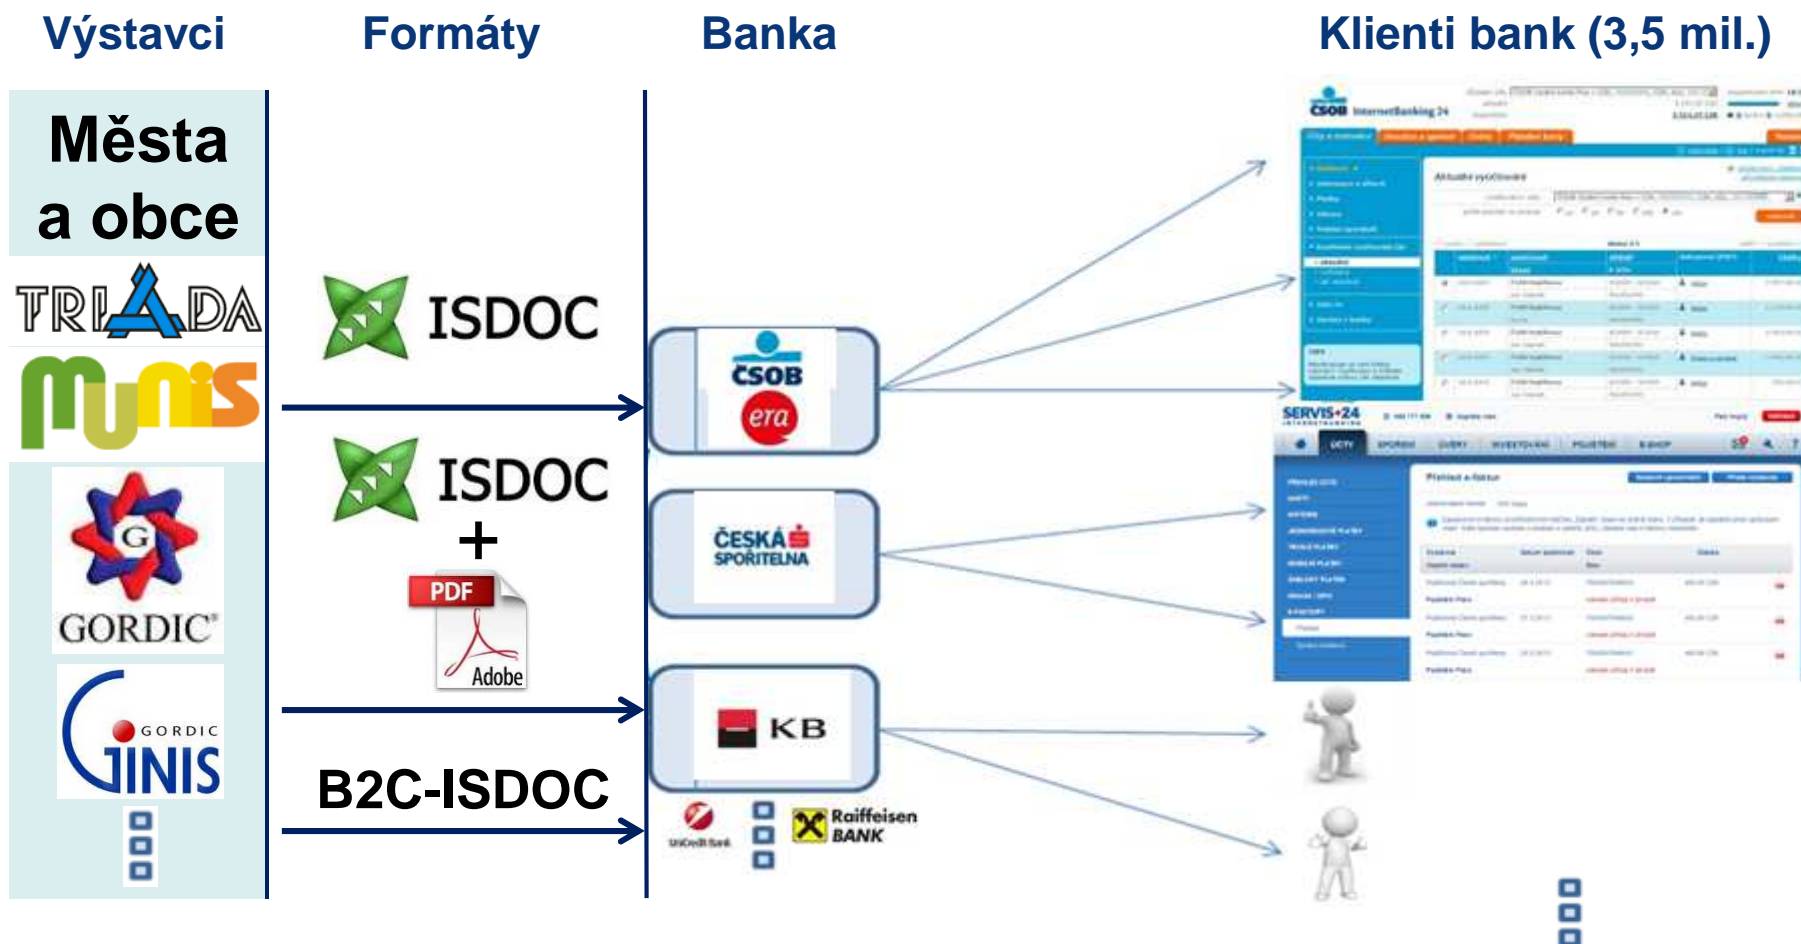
Výstavci

Formáty

Banka

Klienti bank (3,5 mil.)

Města a obce

TRIADA

MUNIS

GORDIC

GORDIC GINIS

ISDOC

ISDOC
+
PDF
Adobe

B2C-ISDOC

ČSOB
era

ČESKÁ SPOŘITELNA

KB

UniCredit Bank

Raiffeisen BANK

ČSOB InternetBanking 24

SERVIS 24